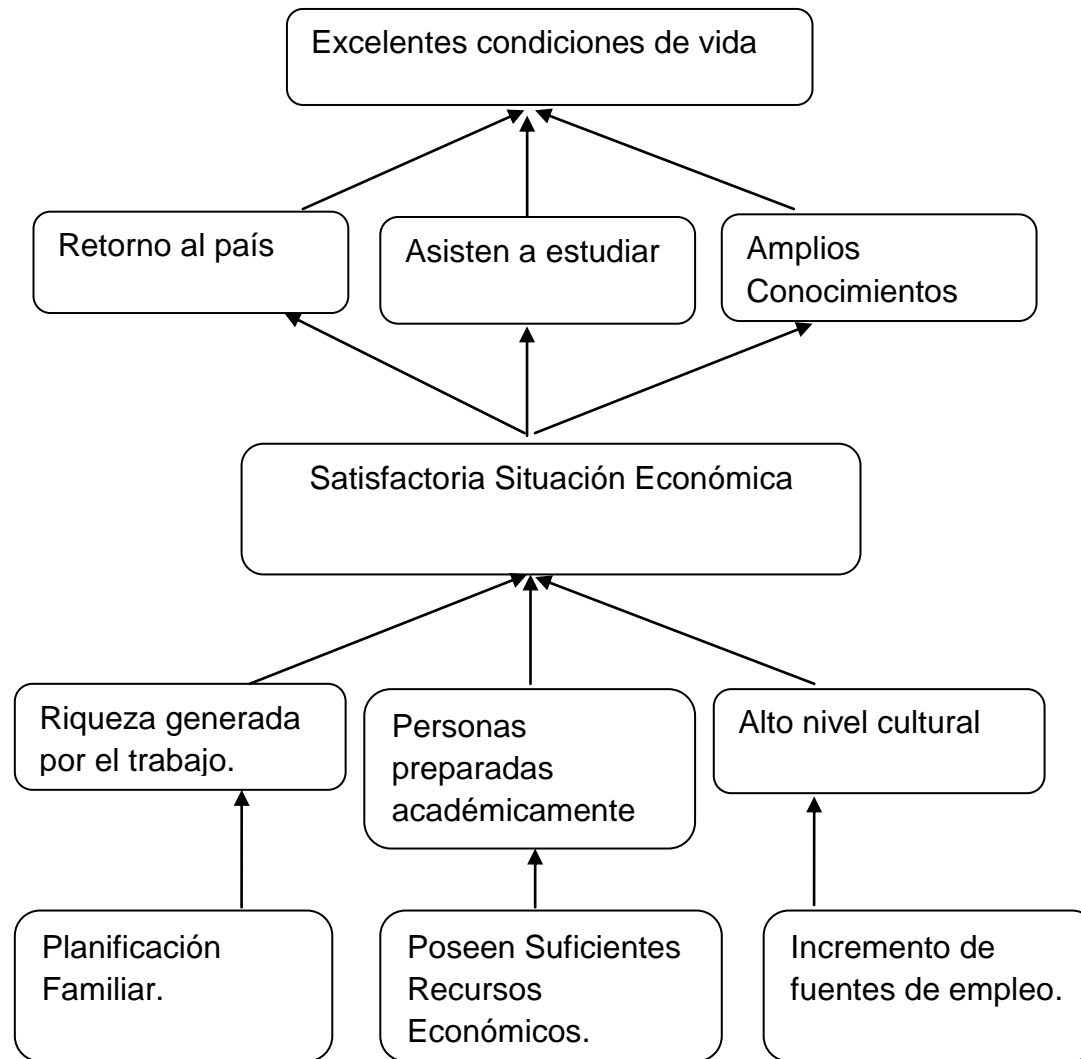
Excelentes condiciones de vida

Retorno al país

Asisten a estudiar

Amplios Conocimientos

Satisfactoria Situación Económica

Riqueza generada por el trabajo.

Personas preparadas académicamente

Alto nivel cultural

Planificación Familiar.

Poseen Suficientes Recursos Económicos.

Incremento de fuentes de empleo.